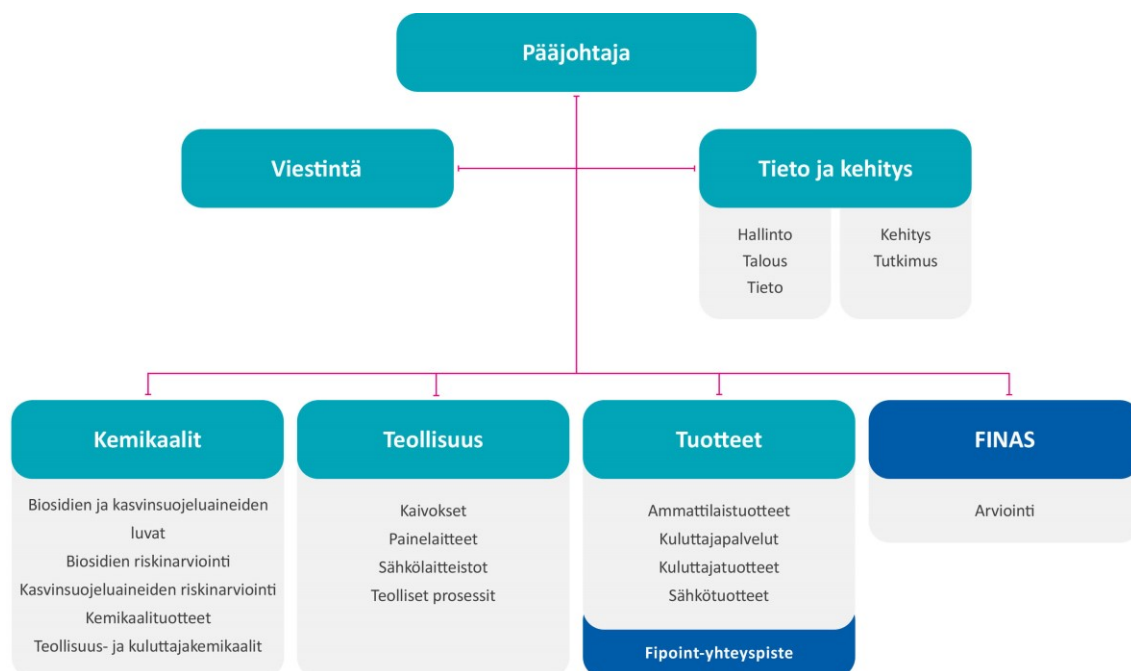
Pääjohtaja

Viestintä

Tieto ja kehitys

Hallinto
Talous
Tieto

Kehitys
Tutkimus

Kemikaalit

Biosidien ja kasvinsuojeluaineiden luvat
Biosidien riskinarviointi
Kasvinsuojeluaineiden riskinarviointi
Kemikaalituotteet
Teollisuus- ja kuluttajakemikaalit

Teollisuus

Kaivokset
Painelaitteet
Sähkölaitteistot
Teolliset prosessit

Tuotteet

Ammattilaistuotteet
Kuluttajapalvelut
Kuluttajatuotteet
Sähkötuotteet

Fipoint-yhteyspiste

FINAS

Arviointi